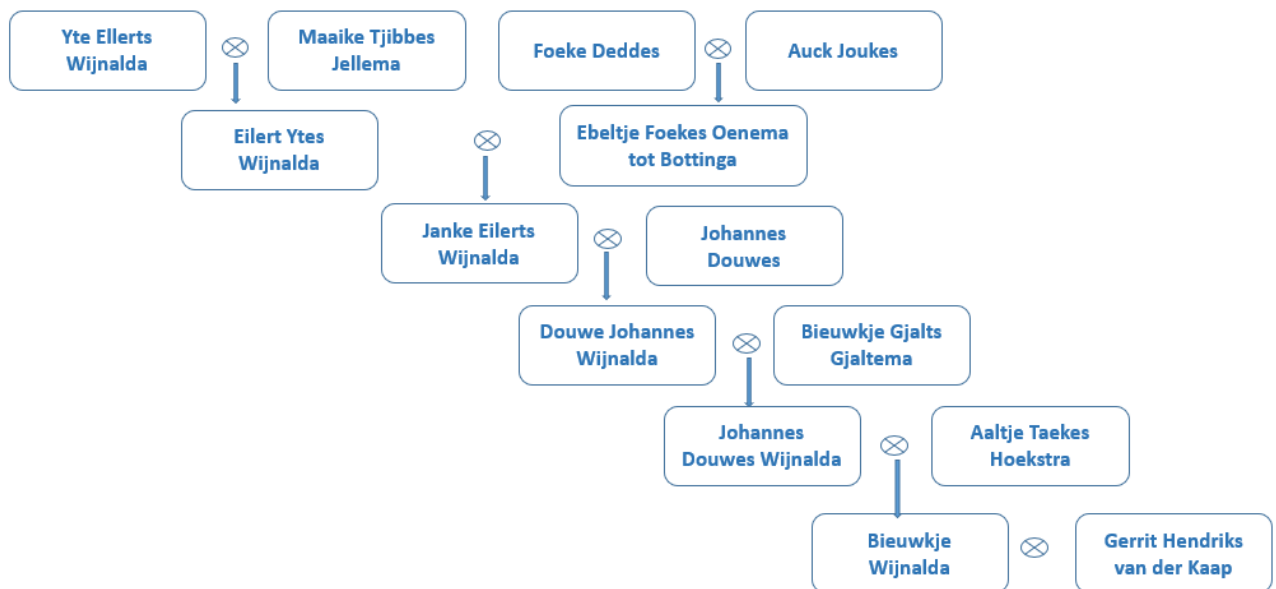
Yte Ellerts Wijnalda
⊗
Maaike Tjibbes Jellema

Foeke Deddes
⊗
Auck Joukes

Eilert Ytes Wijnalda
⊗
Ebeltje Foekes Oenema tot Bottinga

Janke Eilerts Wijnalda
⊗
Johannes Douwes

Douwe Johannes Wijnalda
⊗
Bieuwkje Gjalts Gjaltema

Johannes Douwes Wijnalda
⊗
Aaltje Taekes Hoekstra

Bieuwkje Wijnalda
⊗
Gerrit Hendriks van der Kaap